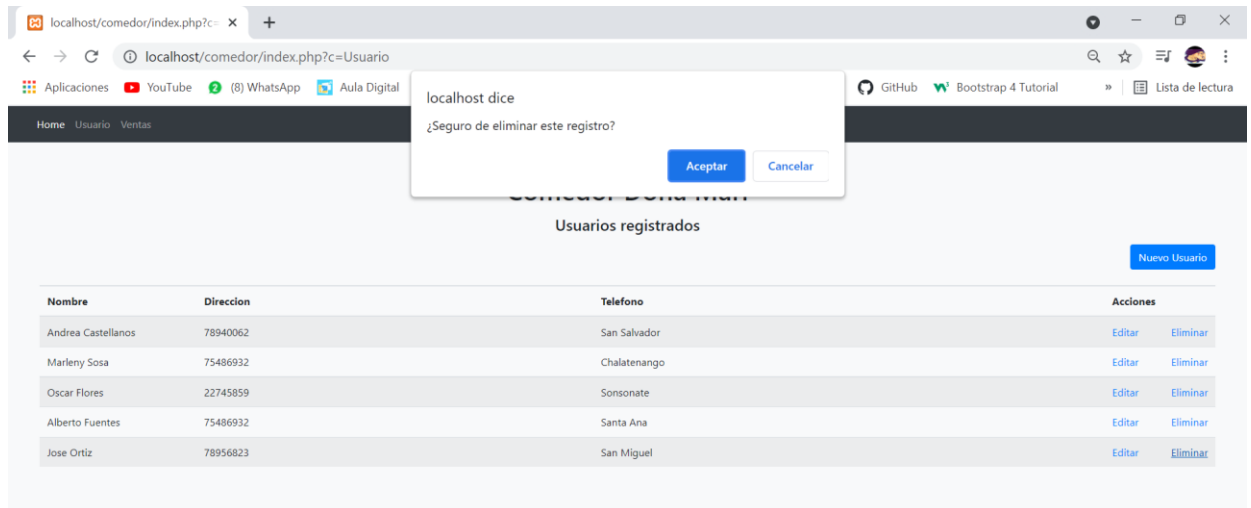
localhost/comedor/index.php?c= ×

localhost/comedor/index.php?c=Usuario

Aplicaciones YouTube (8) WhatsApp Aula Digital GitHub Bootstrap 4 Tutorial » Lista de lectura

Home Usuario Ventas

localhost dice
¿Seguro de eliminar este registro?
Aceptar Cancelar

Comedor Doña Mari

Usuarios registrados

Nuevo Usuario

| Nombre | Direccion | Telefono | Acciones | |
|---|---|---|---|---|
| Andrea Castellanos | 78940062 | San Salvador | Editar | Eliminar |
| Marleny Sosa | 75486932 | Chalatenango | Editar | Eliminar |
| Oscar Flores | 22745859 | Sonsonate | Editar | Eliminar |
| Alberto Fuentes | 75486932 | Santa Ana | Editar | Eliminar |
| Jose Ortiz | 78956823 | San Miguel | Editar | Eliminar |